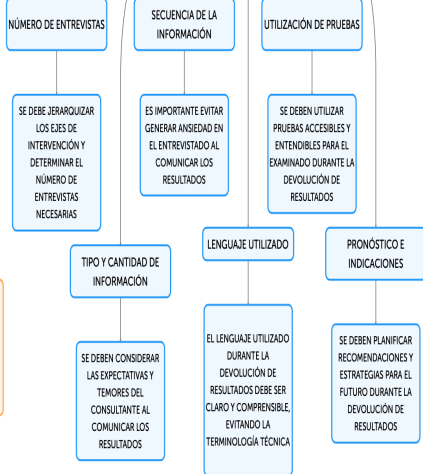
NÚMERO DE ENTREVISTAS

SECUENCIA DE LA INFORMACIÓN

UTILIZACIÓN DE PRUEBAS

SE DEBE JERARQUIZAR LOS EJES DE INTERVENCIÓN Y DETERMINAR EL NÚMERO DE ENTREVISTAS NECESARIAS

ES IMPORTANTE EVITAR GENERAR ANSIEDAD EN EL ENTREVISTADO AL COMUNICAR LOS RESULTADOS

SE DEBEN UTILIZAR PRUEBAS ACCESIBLES Y ENTENDIBLES PARA EL EXAMINADO DURANTE LA DEVOLUCIÓN DE RESULTADOS

TIPO Y CANTIDAD DE INFORMACIÓN

LENGUAJE UTILIZADO

PRONÓSTICO E INDICACIONES

SE DEBEN CONSIDERAR LAS EXPECTATIVAS Y TEMORES DEL CONSULTANTE AL COMUNICAR LOS RESULTADOS

EL LENGUAJE UTILIZADO DURANTE LA DEVOLUCIÓN DE RESULTADOS DEBE SER CLARO Y COMPRENSIBLE, EVITANDO LA TERMINOLOGÍA TÉCNICA

SE DEBEN PLANIFICAR RECOMENDACIONES Y ESTRATEGIAS PARA EL FUTURO DURANTE LA DEVOLUCIÓN DE RESULTADOS